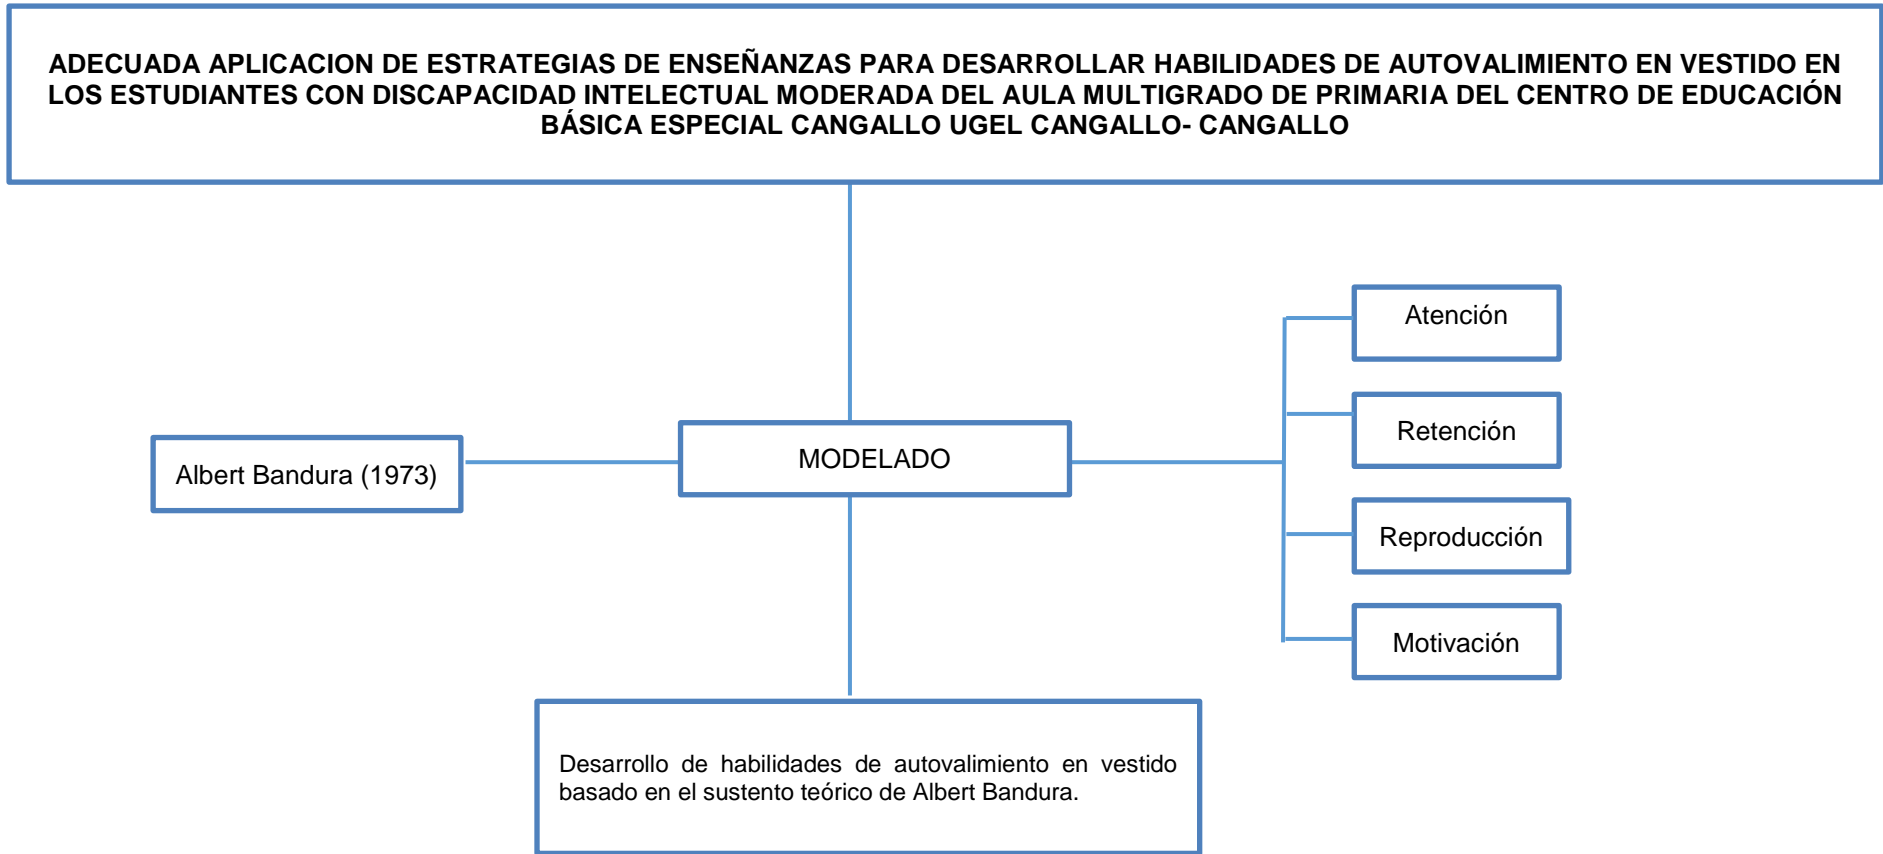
ADECUADA APLICACION DE ESTRATEGIAS DE ENSEÑANZAS PARA DESARROLLAR HABILIDADES DE AUTOVALIMIENTO EN VESTIDO EN LOS ESTUDIANTES CON DISCAPACIDAD INTELECTUAL MODERADA DEL AULA MULTIGRADO DE PRIMARIA DEL CENTRO DE EDUCACIÓN BÁSICA ESPECIAL CANGALLO UGEL CANGALLO- CANGALLO

Albert Bandura (1973)

MODELADO

Atención

Retención

Reproducción

Motivación

Desarrollo de habilidades de autovalimiento en vestido basado en el sustento teórico de Albert Bandura.